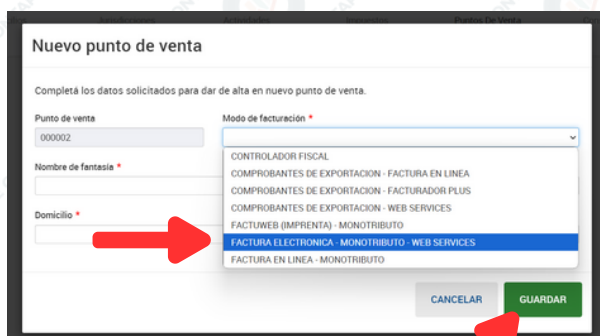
Nuevo punto de venta

Completá los datos solicitados para dar de alta en nuevo punto de venta.

Punto de venta
000002

Modo de facturación *

Nombre de fantasía *

Domicilio *

CONTROLADOR FISCAL
COMPROBANTES DE EXPORTACION - FACTURA EN LINEA
COMPROBANTES DE EXPORTACION - FACTURADOR PLUS
COMPROBANTES DE EXPORTACION - WEB SERVICES
FACTUWEB (IMPRENTA) - MONOTRIBUTO
FACTURA ELECTRONICA - MONOTRIBUTO - WEB SERVICES
FACTURA EN LINEA - MONOTRIBUTO

CANCELAR
GUARDAR